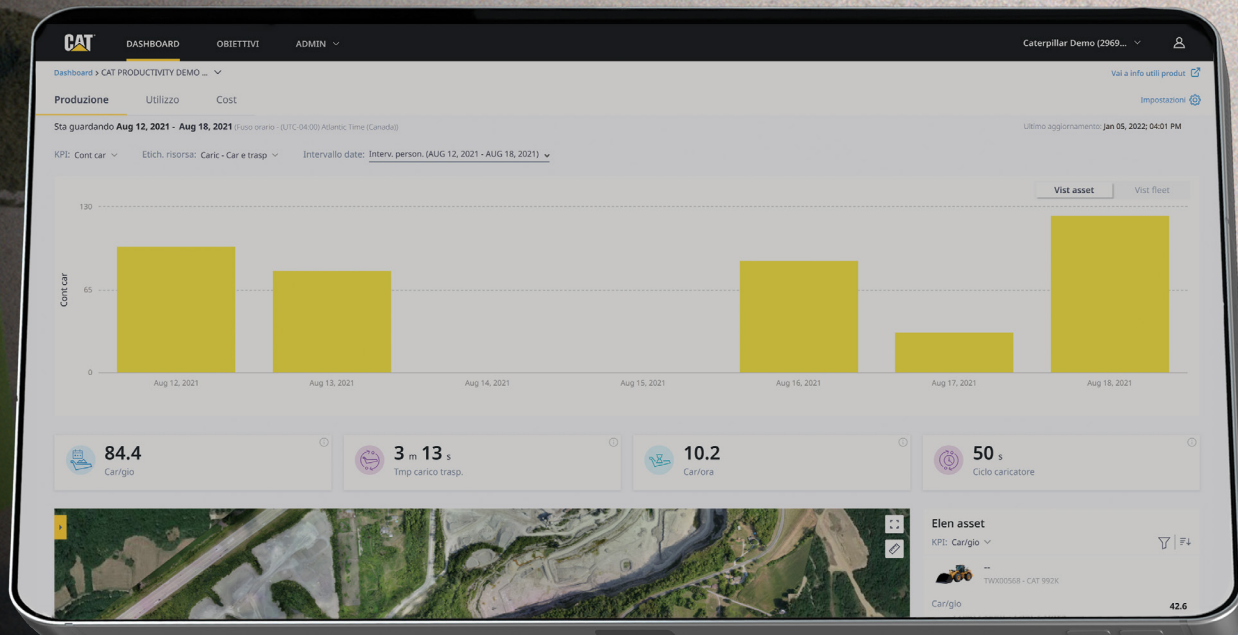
CAT DASHBOARD OBIETTIVI ADMIN ⌄ Caterpillar Demo (2969... ⌄

Dashboard > CAT PRODUCTIVITY DEMO ... ⌄

Vai a info utili produt

Produzione Utilizzo Cost

Impostazioni

Sta guardando Aug 12, 2021 - Aug 18, 2021 (Fuso orario - (UTC-04:00) Atlantic Time (Canada))

Ultimo aggiornamento: Jan 05, 2022; 04:01 PM

KPI: Cont car ⌄ Etich. risorsa: Caric - Car e trasp ⌄ Intervallo date: Interv. person. (AUG 12, 2021 - AUG 18, 2021) ⌄

Vist asset Vist fleet

130

65

0

Cont car

Aug 12, 2021 Aug 13, 2021 Aug 14, 2021 Aug 15, 2021 Aug 16, 2021 Aug 17, 2021 Aug 18, 2021

84.4
Car/gio

3 m 13 s
Tmp carico trasp.

10.2
Car/ora

50 s
Ciclo caricatore

Elen asset
KPI: Car/gio ⌄

--
TWX00568 - CAT 992K

Car/gio 42.6